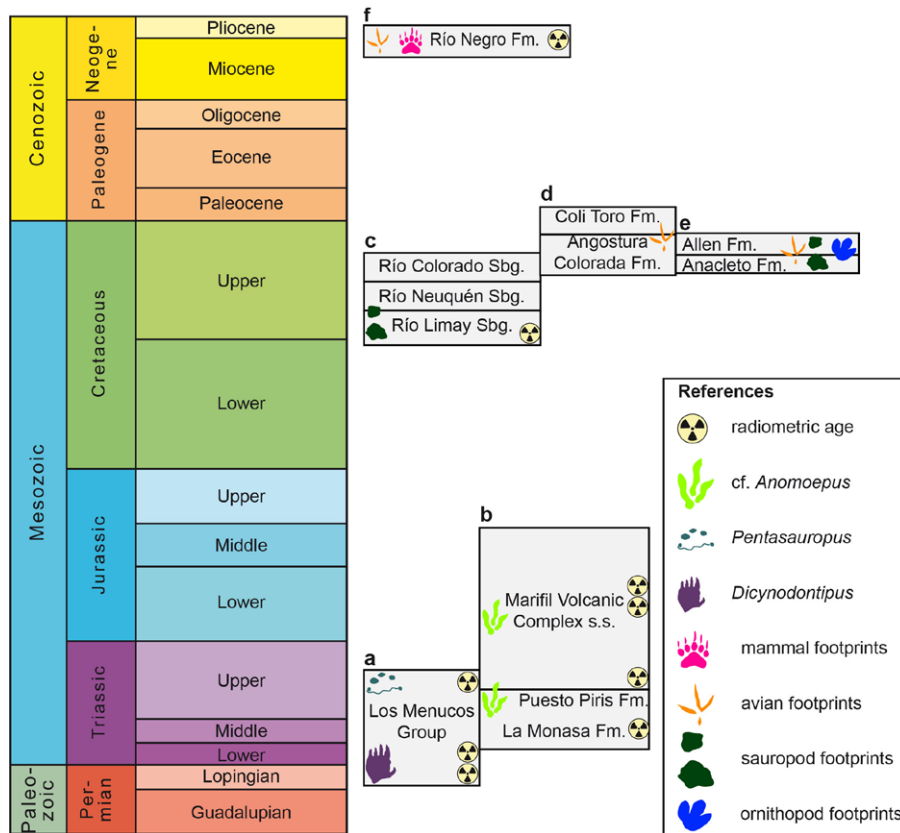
| | | |
|---|---|---|
| Cenozoic | Neogene | Pliocene |
| | | Miocene |
| | Paleogene | Oligocene |
| | | Eocene |
| | | Paleocene |
| Mesozoic | Cretaceous | Upper |
| | | Lower |
| | Jurassic | Upper |
| | | Middle |
| | | Lower |
| | Triassic | Upper |
| | | Middle |
| | | Lower |
| Paleozoic | Permian | Lopingian |
| | | Guadalupian |

f
Río Negro Fm.

d
Coli Toro Fm.
Angostura Colorada Fm.

e
Allen Fm.
Anacleto Fm.

c
Río Colorado Sbg.
Río Neuquén Sbg.
Río Limay Sbg.

b
Marifil Volcanic Complex s.s.
Puesto Piris Fm.
La Monasa Fm.

a
Los Menucos Group

References
radiometric age
cf. *Anomoepus*
*Pentasauropus*
*Dicynodontipus*
mammal footprints
avian footprints
sauropod footprints
ornithopod footprints